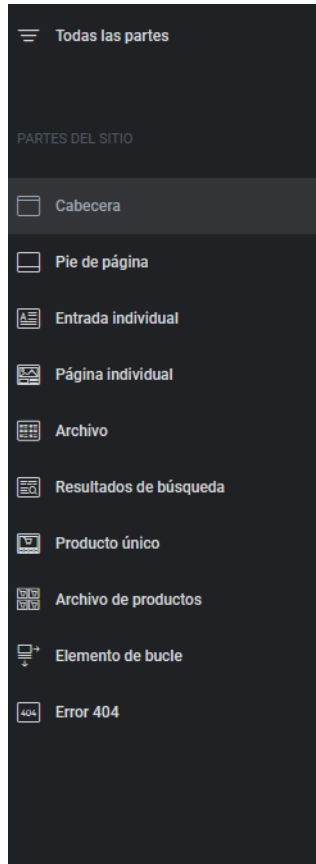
Todas las partes

PARTES DEL SITIO

Cabecera

Pie de página

Entrada individual

Página individual

Archivo

Resultados de búsqueda

Producto único

Archivo de productos

Elemento de bucle

404 Error 404